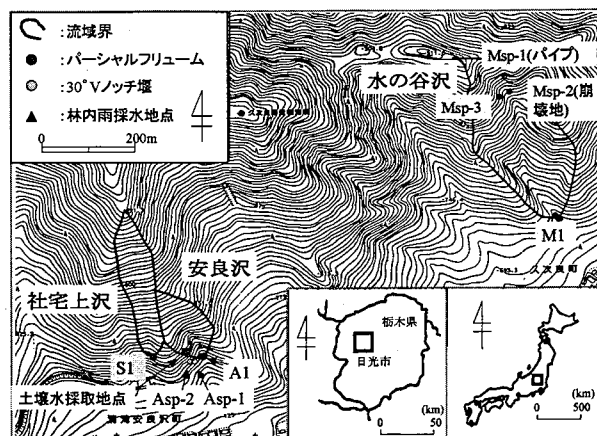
:流域界
:パーシャルフリューム
:30°Vノッチ堰
:林内雨採水地点
0 200m

水の谷沢
Msp-1(パイプ)
Msp-3
Msp-2(崩壊地)
M1

安良沢
社宅上沢
S1
A1
土壌水採取地点 Asp-2 Asp-1

栃木県
日光市
(km)
0 50

(km)
0 500